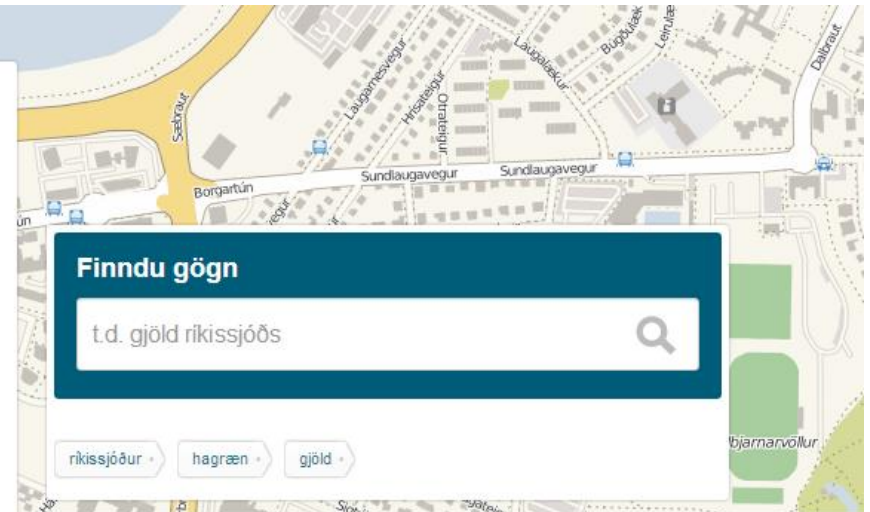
Sæbraut
Laugarnesvegur
Hrísateigur
Otrateigur
Laugalækur
Bugðulækur
Leirulæ
Dalbraut
Borgartún
Sundlaugavegur
Sundlaugavegur
ún
egur
bjarnarvöllur

Finndu gögn

t.d. gjöld ríkissjóðs

ríkissjóður
hagræn
gjöld